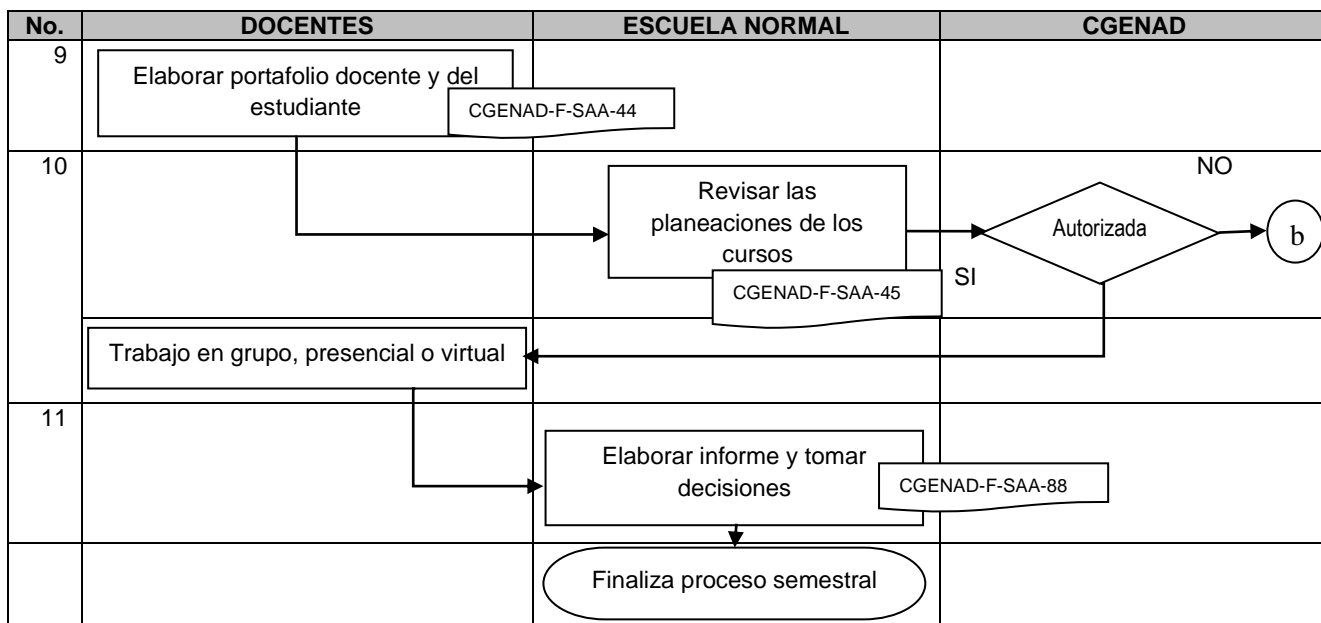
| No. | DOCENTES | ESCUELA NORMAL | CGENAD |
|---|---|---|---|
| 9 | Elaborar portafolio docente y del estudiante CGENAD-F-SAA-44 | | |
| 10 | | Revisar las planeaciones de los cursos CGENAD-F-SAA-45 | NO Autorizada b SI |
| | Trabajo en grupo, presencial o virtual | | |
| 11 | | Elaborar informe y tomar decisiones CGENAD-F-SAA-88 | |
| | | Finaliza proceso semestral | |